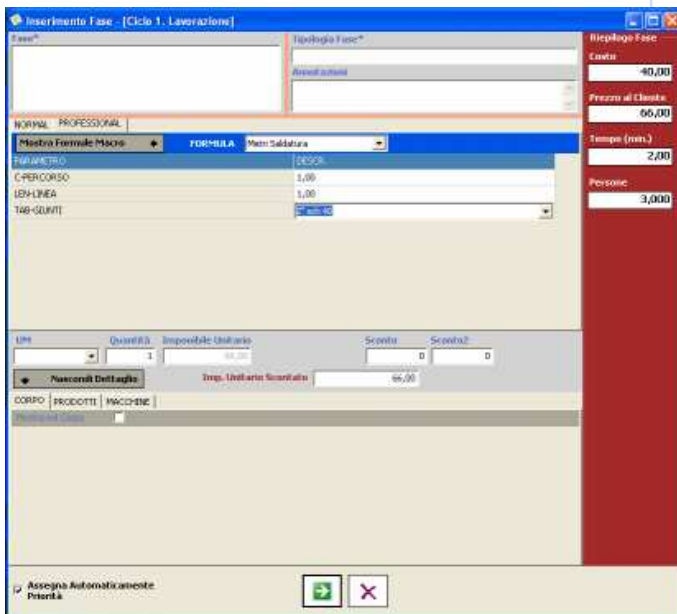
Inserimento Fase - [Ciclo 1. Lavorazione]

Fase*

Tipologia Fase*

Annotazioni

Riepilogo Fase

Costo
40,00

Prezzo al Cliente
66,00

Tempo (min.)
2,00

Persone
3,000

NORMAL PROFESSIONAL

Mostra Formule Macro

FORMULA Metri Saldatura

| PARAMETRO | DESCR. |
|---|---|
| C-PERCORSO | 1,00 |
| LEN-LINEA | 1,00 |
| TAB-GIUNTI | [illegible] |

UM

Quantità 1

Imponibile Unitario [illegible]

Sconto 0

Sconto2 0

Nascondi Dettaglio

Imp. Unitario Scontato 66,00

CORPO PRODOTTI MACCHINE

Mostra nel Corpo

Assegna Automaticamente Priorità